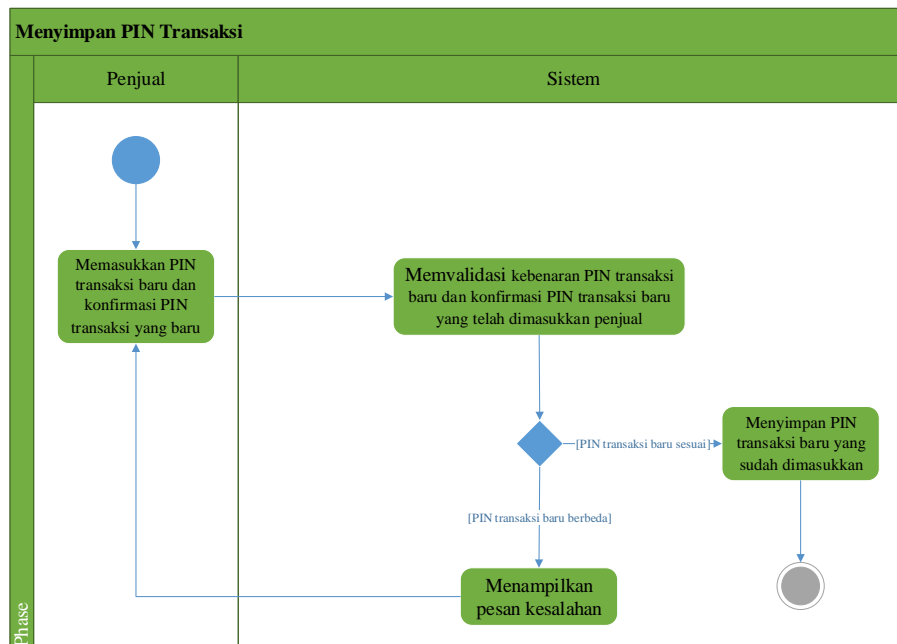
Menyimpan PIN Transaksi

Penjual

Sistem

Memasukkan PIN transaksi baru dan konfirmasi PIN transaksi yang baru

Memvalidasi kebenaran PIN transaksi baru dan konfirmasi PIN transaksi baru yang telah dimasukkan penjual

[PIN transaksi baru sesuai]

Menyimpan PIN transaksi baru yang sudah dimasukkan

[PIN transaksi baru berbeda]

Menampilkan pesan kesalahan

Phase